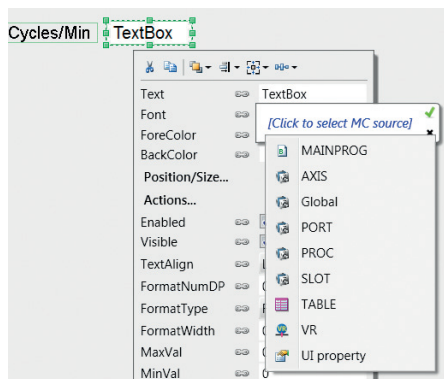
Cycles/Min TextBox

Text TextBox
Font
ForeColor
BackColor
Position/Size...
Actions...
Enabled
Visible
TextAlign
FormatNumDP
FormatType
FormatWidth
MaxVal
MinVal

[Click to select MC source]
MAINPROG
AXIS
Global
PORT
PROC
SLOT
TABLE
VR
UI property